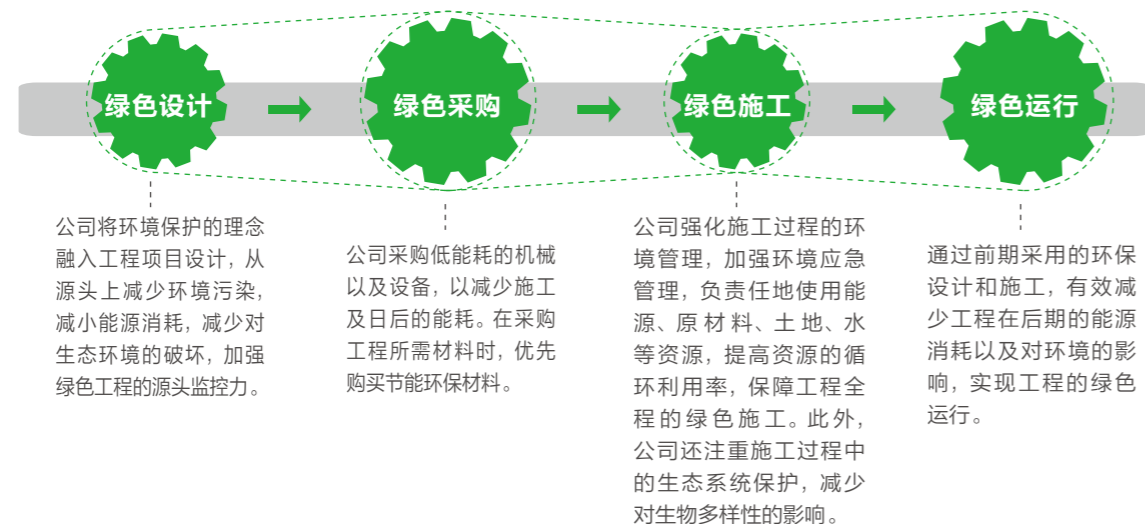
绿色设计

绿色采购

绿色施工

绿色运行

公司将环境保护的理念融入工程项目设计，从源头上减少环境污染，减小能源消耗，减少对生态环境的破坏，加强绿色工程的源头监控力。

公司采购低能耗的机械以及设备，以减少施工及日后的能耗。在采购工程所需材料时，优先购买节能环保材料。

公司强化施工过程的环境管理，加强环境应急管理，负责任地使用能源、原材料、土地、水等资源，提高资源的循环利用率，保障工程全程的绿色施工。此外，公司还注重施工过程中的生态系统保护，减少对生物多样性的影响。

通过前期采用的环保设计和施工，有效减少工程在后期的能源消耗以及对环境的影响，实现工程的绿色运行。